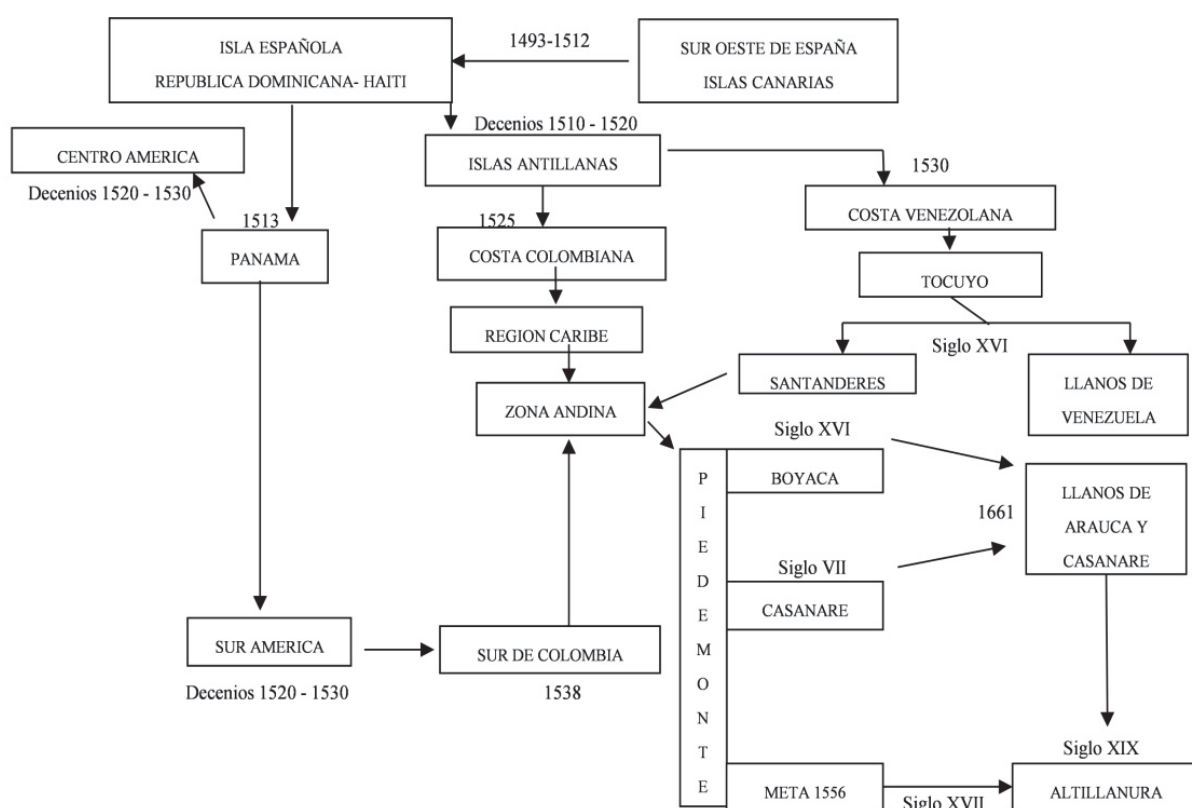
ISLA ESPAÑOLA
REPUBLICA DOMINICANA- HAITI

1493-1512

SUR OESTE DE ESPAÑA
ISLAS CANARIAS

CENTRO AMERICA

Decenios 1520 - 1530

Decenios 1510 - 1520

ISLAS ANTILLANAS

1530

1513

PANAMA

1525

COSTA COLOMBIANA

COSTA VENEZOLANA

TOCUYO

REGION CARIBE

Siglo XVI

SANTANDERES

LLANOS DE VENEZUELA

ZONA ANDINA

Siglo XVI

P I E D E M O N T E

BOYACA

LLANOS DE ARAUCA Y CASANARE

1661

Siglo VII

CASANARE

SUR AMERICA

SUR DE COLOMBIA

Decenios 1520 - 1530

1538

Siglo XIX

META 1556

Siglo XVII

ALTILLANURA